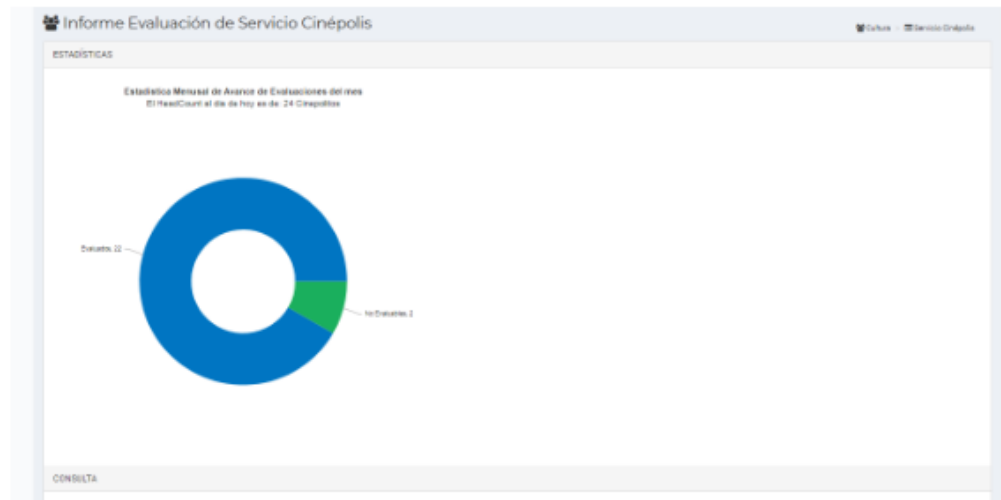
Informe Evaluación de Servicio Cinépolis

Cultura Servicio Cinépolis

ESTADÍSTICAS

Estadística Mensual de Avance de Evaluaciones del mes
El HeadCount al día de hoy es de: 24 Cinepolitos

Evaluados: 22

No Evaluables: 2

CONSULTA